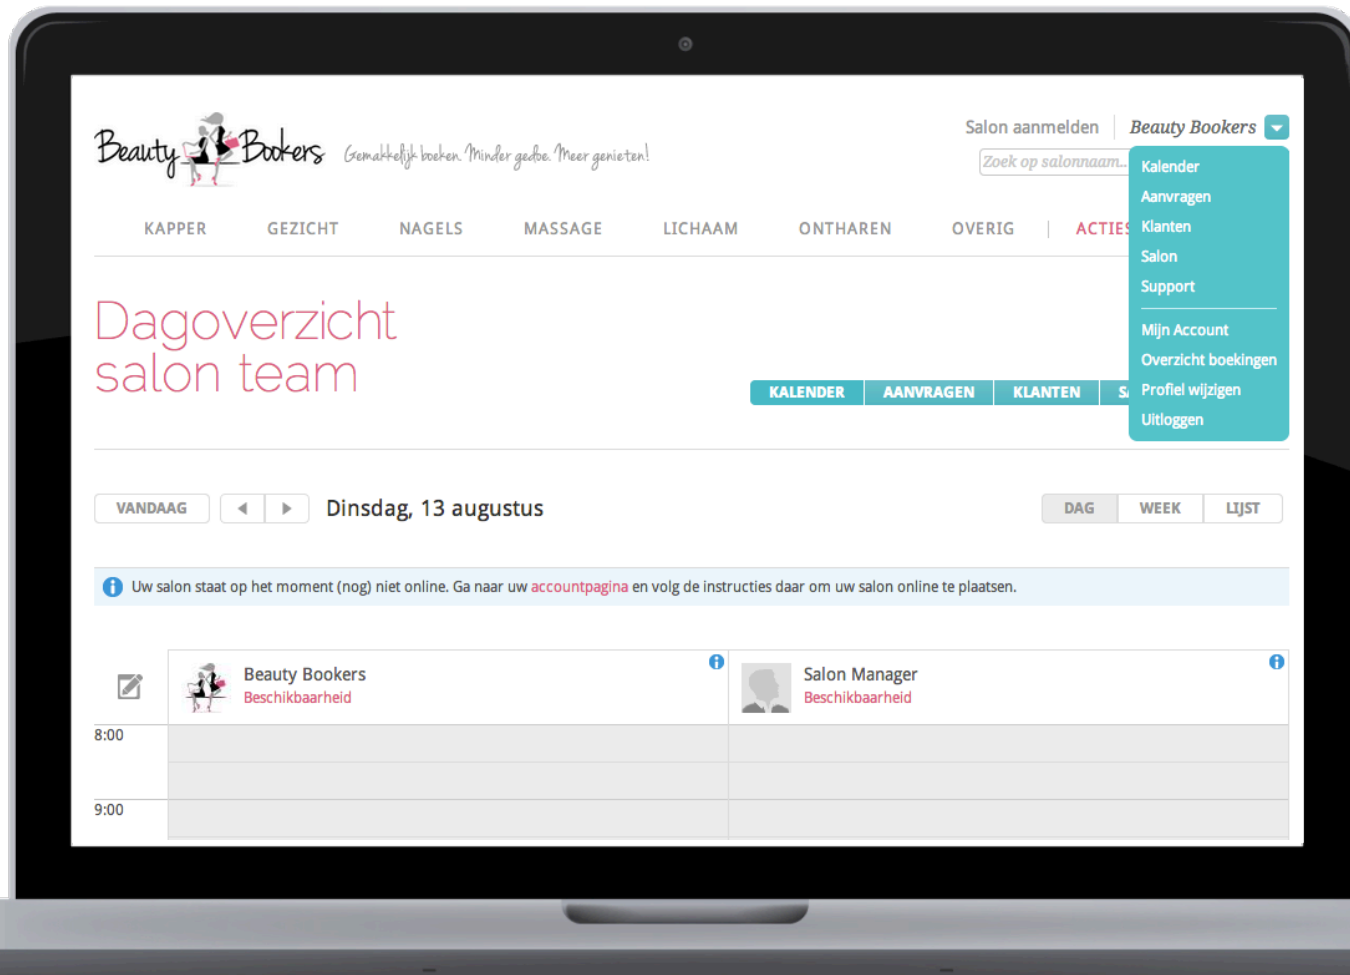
Beauty Bookers Gemakkelijk boeken. Minder gedoe. Meer genieten!

Salon aanmelden Beauty Bookers

Zoek op salonnaam...

Kalender
Aanvragen
Klanten
Salon
Support
Mijn Account
Overzicht boekingen
Profiel wijzigen
Uitloggen

KAPPER GEZICHT NAGELS MASSAGE LICHAAM ONTHAREN OVERIG | ACTIES

Dagoverzicht salon team

KALENDER AANVRAGEN KLANTEN S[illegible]

VANDAAG ◀ ▶ Dinsdag, 13 augustus

DAG WEEK LIJST

Uw salon staat op het moment (nog) niet online. Ga naar uw accountpagina en volg de instructies daar om uw salon online te plaatsen.

Beauty Bookers
Beschikbaarheid

Salon Manager
Beschikbaarheid

8:00

9:00